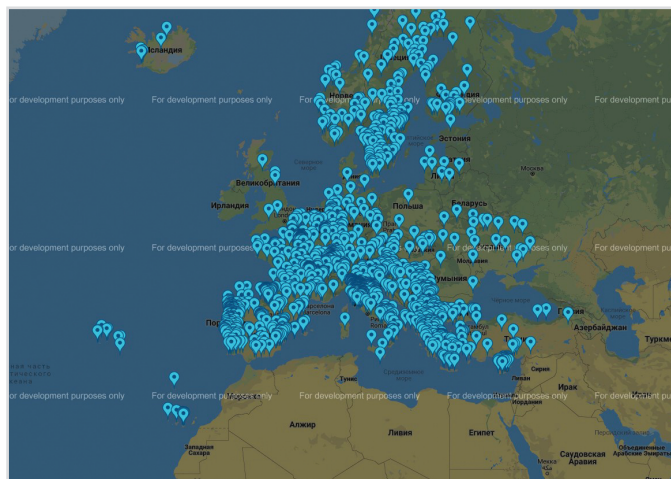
Исландия
Норв
ция
or development purposes only
For development purposes only
For development purposes only
For development purposes only
For development pu
Эстония
Великобритания
Ирландия
Польша
Беларусь
or development purposes only
For development purposes only
For development purposes only
For development pu
Румыния
Пор
Азербайджан
Турк
Тунис
Сирия
Ирак
Ливан
or development purposes only
For development purposes only
For development purposes only
For development purposes only
For development pu
Алжир
Ливия
Египет
Западная Сахара
Саудовская Аравия